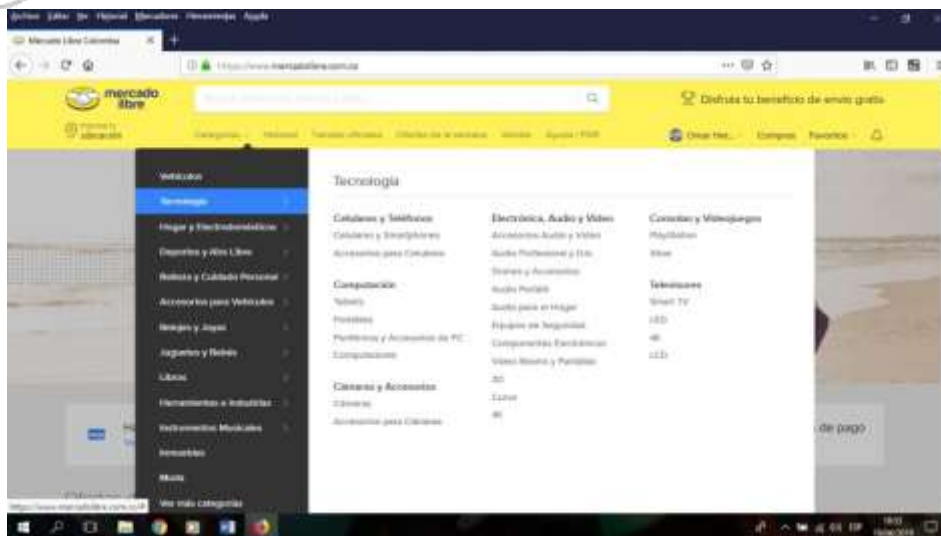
Archivo Editar Ver Historial Marcadores Herramientas Ayuda

Mercado Libre Colombia

https://www.mercadolibre.com.co

mercado libre

Disfruta tu beneficio de envío gratis

Categorías Historial Tiendas oficiales Ofertas de la semana Vender Ayuda / PQR

Omar Her... Compras Favoritos

Vehículos
Tecnología
Hogar y Electrodomésticos
Deportes y Aire Libre
Belleza y Cuidado Personal
Accesorios para Vehículos
Relojes y Joyas
Juguetes y Bebés
Libros
Herramientas e Industrias
Instrumentos Musicales
Inmuebles
Moda
Ver más categorías

Tecnología

Celulares y Teléfonos
Celulares y Smartphones
Accesorios para Celulares

Computación
Tablets
Portátiles
Periféricos y Accesorios de PC
Computadores

Cámaras y Accesorios
Cámaras
Accesorios para Cámaras

Electrónica, Audio y Video
Accesorios Audio y Video
Audio Profesional y DJs
Drones y Accesorios
Audio Portátil
Audio para el Hogar
Equipos de Seguridad
Componentes Electrónicos
Video Beams y Pantallas
3D
Curvo
4K

Consolas y Videojuegos
PlayStation
Xbox

Televisores
Smart TV
LED
4K
LCD

de pago

https://www.mercadolibre.com.co/#